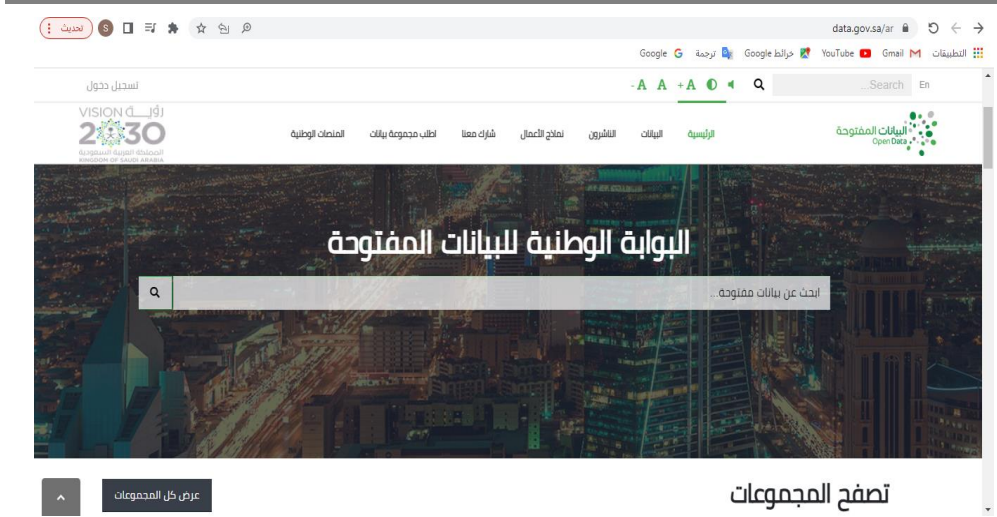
data.gov.sa/ar

تحديث S

التطبيقات Gmail YouTube خرائط Google ترجمة Google

En Search... -A A +A تسجيل دخول

البيانات المفتوحة Open Data

الرئيسية البيانات الناشرون نماذج الأعمال شارك معنا اطلب مجموعة بيانات المنصات الوطنية

VISION رؤية 2030 المملكة العربية السعودية KINGDOM OF SAUDI ARABIA

البوابة الوطنية للبيانات المفتوحة

ابحث عن بيانات مفتوحة ..

تصفح المجموعات

عرض كل المجموعات